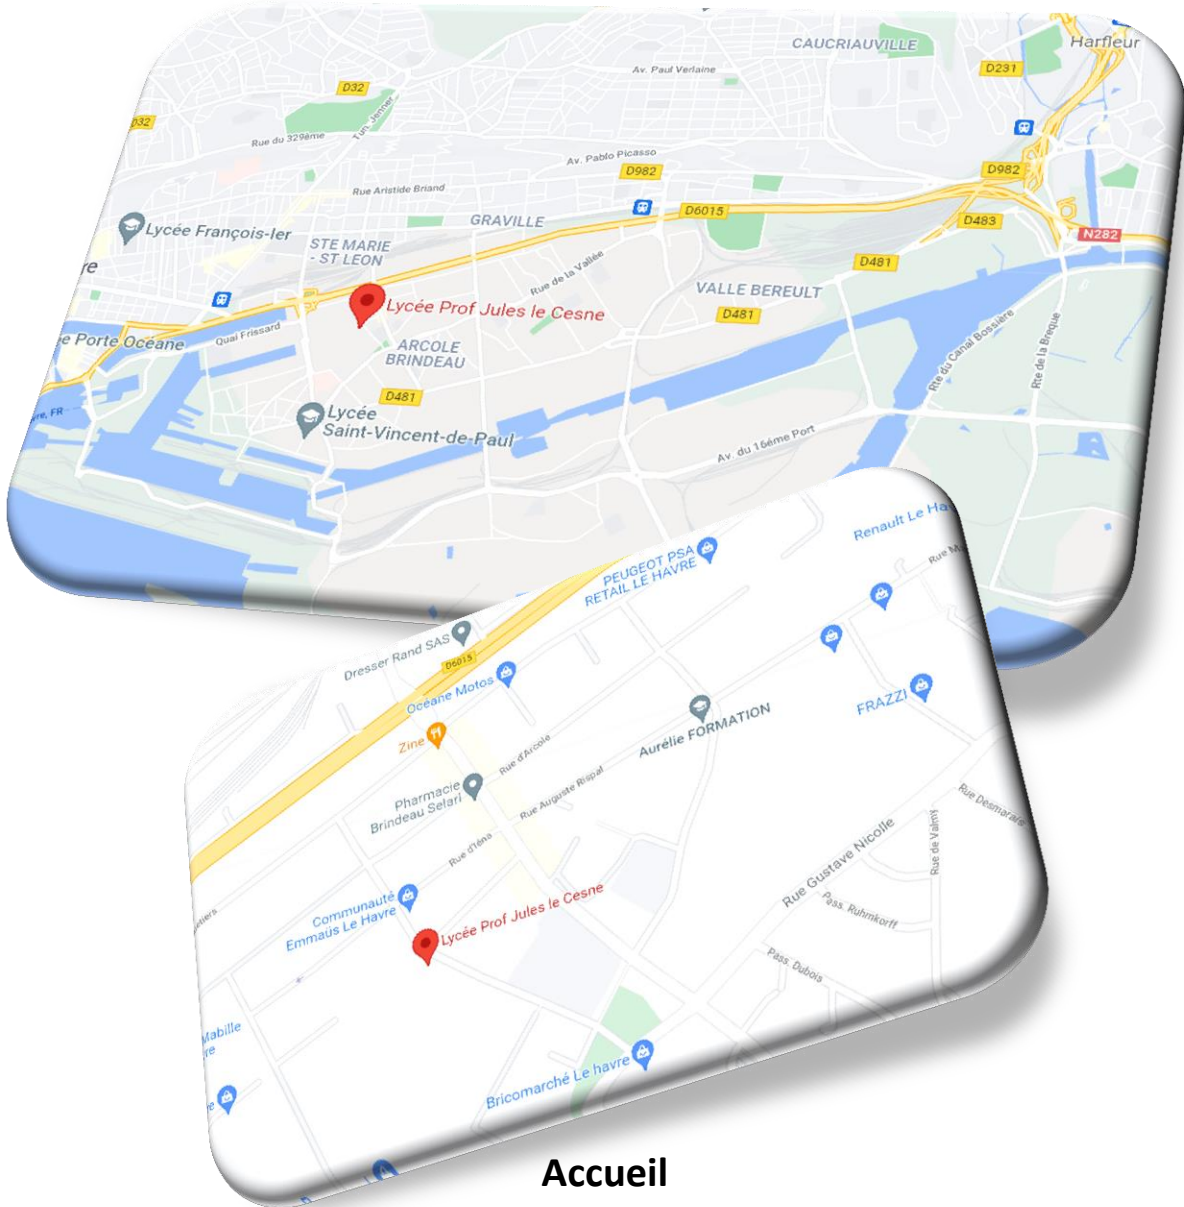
CAUCRIAUVILLE
Harfleur
Av. Paul Verlaine
D231
D32
D32
Rue du 329ème
Av. Pablo Picasso
D982
D982
Rue Aristide Briand
GRAVILLE
D6015
D483
N282
Lycée François-Ier
STE MARIE - ST LEON
Rue de la Vallée
D481
VALLE BEREULT
Lycée Prof Jules le Cesne
D481
Porte Océane
Quai Frissard
ARCOLE BRINDEAU
Rte du Canal Bossière
Rte de la Brèque
D481
Lycée Saint-Vincent-de-Paul
Av. du 16ème Port
Renault Le Ha
Rue M
PEUGEOT PSA RETAIL LE HAVRE
Dresser Rand SAS
D6015
Océane Motos
Aurélie FORMATION
FRAZZI
Zine
Rue d'Arcole
Pharmacie Brindeau Selarl
Rue Auguste Rispal
Rue Desmarais
Rue d'Iéna
Rue Gustave Nicolle
Rue de Valmy
Communauté Emmaüs Le Havre
Pass. Ruhmkorff
Lycée Prof Jules le Cesne
Pass. Dubois
Mabille
Bricomarché Le havre
Accueil